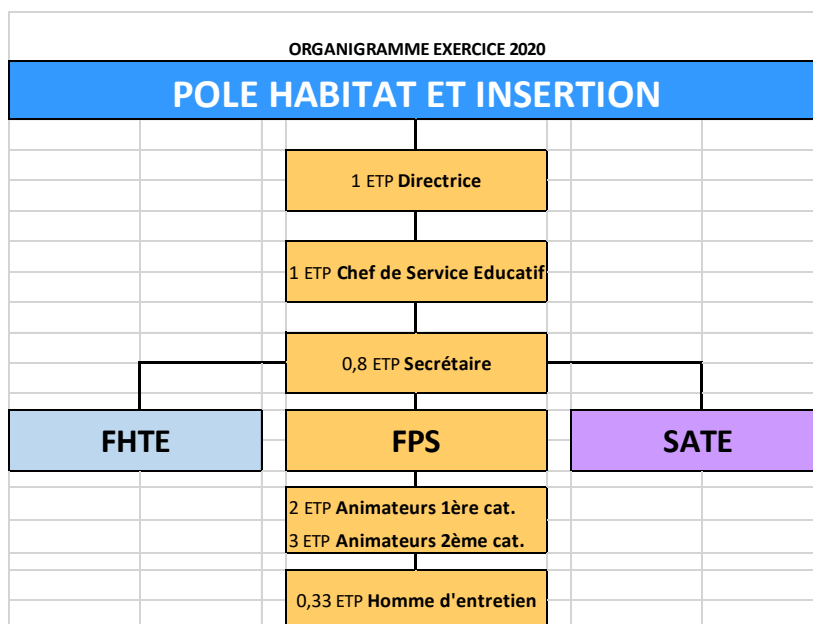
ORGANIGRAMME EXERCICE 2020

POLE HABITAT ET INSERTION

1 ETP Directrice

1 ETP Chef de Service Educatif

0,8 ETP Secrétaire

FHTE

FPS

SATE

2 ETP Animateurs 1ère cat.

3 ETP Animateurs 2ème cat.

0,33 ETP Homme d'entretien